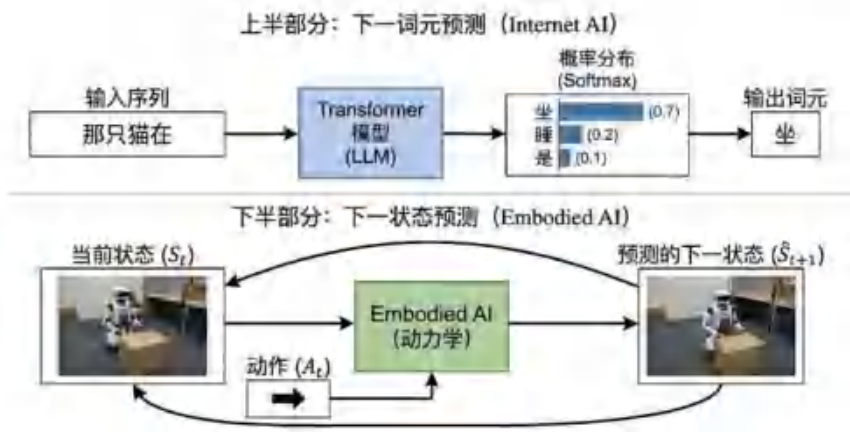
上半部分：下一词元预测（Internet AI）

输入序列

那只猫在

Transformer
模型
(LLM)

概率分布
(Softmax)

坐 (0.7)
睡 (0.2)
是 (0.1)

输出词元

坐

下半部分：下一状态预测（Embodied AI）

当前状态 ($S_t$)

Embodied AI
(动力学)

预测的下一状态 ($\hat{S}_{t+1}$)

动作 ($A_t$)